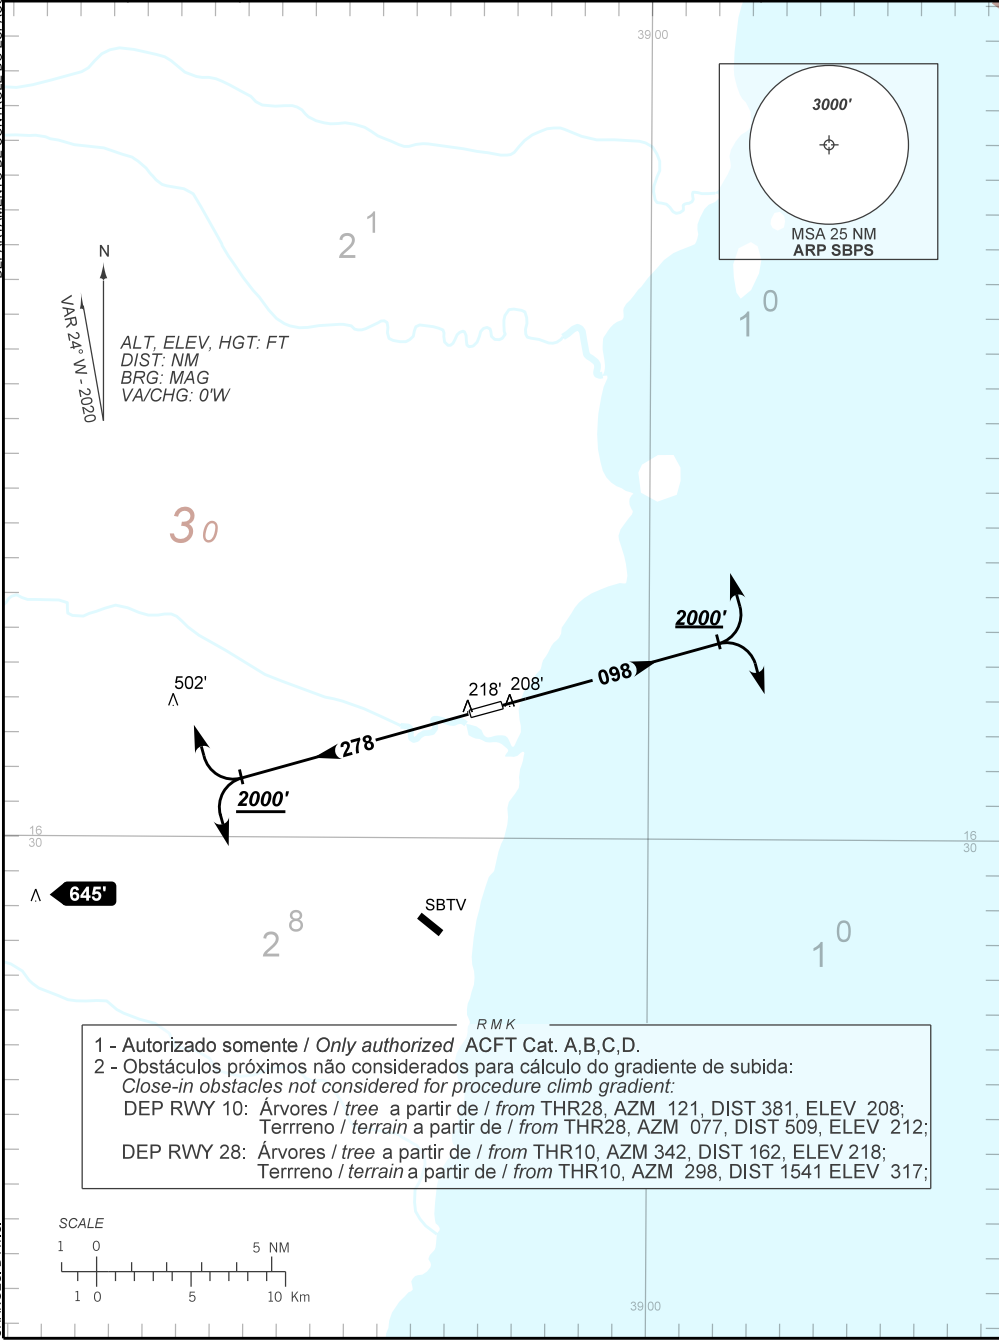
39 00

3000'

MSA 25 NM
ARP SBPS

N

VAR 24° W - 2020

ALT, ELEV, HGT: FT
DIST: NM
BRG: MAG
VA/CHG: 0'W

2 1

1 0

3 0

2000'

098

218' 208'

502'

278

2000'

16 30

16 30

645'

SBTV

2 8

1 0

RMK

1 - Autorizado somente / *Only authorized* ACFT Cat. A,B,C,D.
2 - Obstáculos próximos não considerados para cálculo do gradiente de subida:
*Close-in obstacles not considered for procedure climb gradient:*
DEP RWY 10: Árvores / *tree* a partir de / *from* THR28, AZM 121, DIST 381, ELEV 208;
Terrreno / *terrain* a partir de / *from* THR28, AZM 077, DIST 509, ELEV 212;
DEP RWY 28: Árvores / *tree* a partir de / *from* THR10, AZM 342, DIST 162, ELEV 218;
Terrreno / *terrain* a partir de / *from* THR10, AZM 298, DIST 1541 ELEV 317;

SCALE
1 0 5 NM
1 0 5 10 Km

39 00